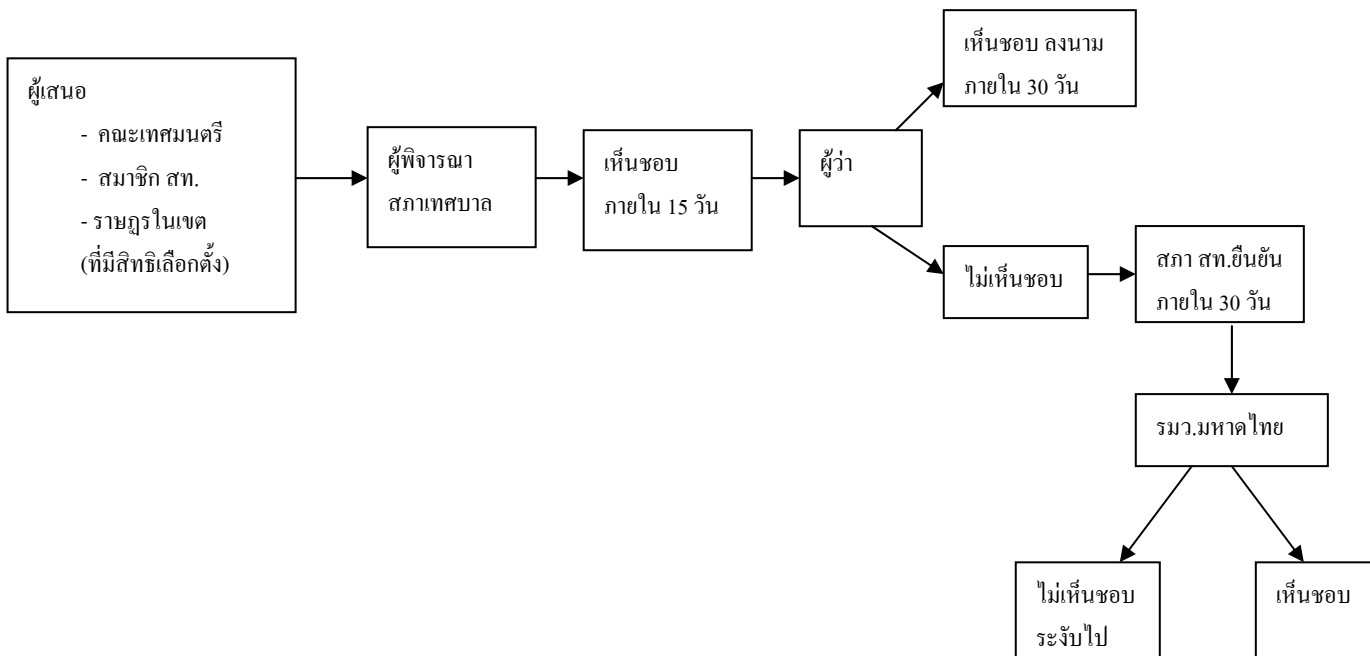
ผู้เสนอ

- คณะเทศมนตรี

- สมาชิก สท.

- ราษฎรในเขต (ที่มีสิทธิเลือกตั้ง)

ผู้พิจารณา สภาเทศบาล

เห็นชอบ ภายใน 15 วัน

ผู้ว่า

เห็นชอบ ลงนาม ภายใน 30 วัน

ไม่เห็นชอบ

สภา สท.ยืนยัน ภายใน 30 วัน

รมว.มหาดไทย

ไม่เห็นชอบ ระงับไป

เห็นชอบ